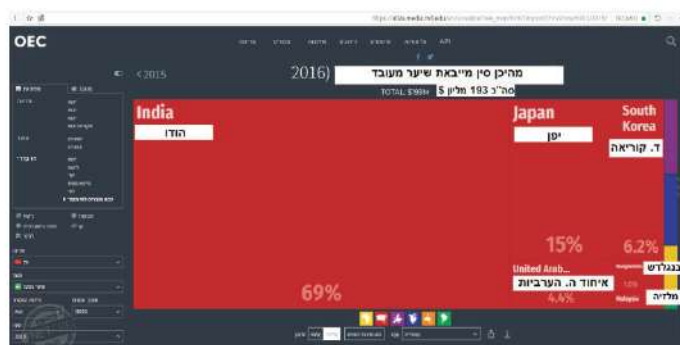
OEC

< 2015

2016)

מהיכן סין מייבאת שיער מעובד

סה"כ 193 מליון $

TOTAL: $193M

India

הודו

Japan

יפן

South Korea

ד. קוריאה

15%

6.2%

United Arab...

איחוד ה. הערביות

בנגלדש

מלזיה

69%

4.4%

Malaysia